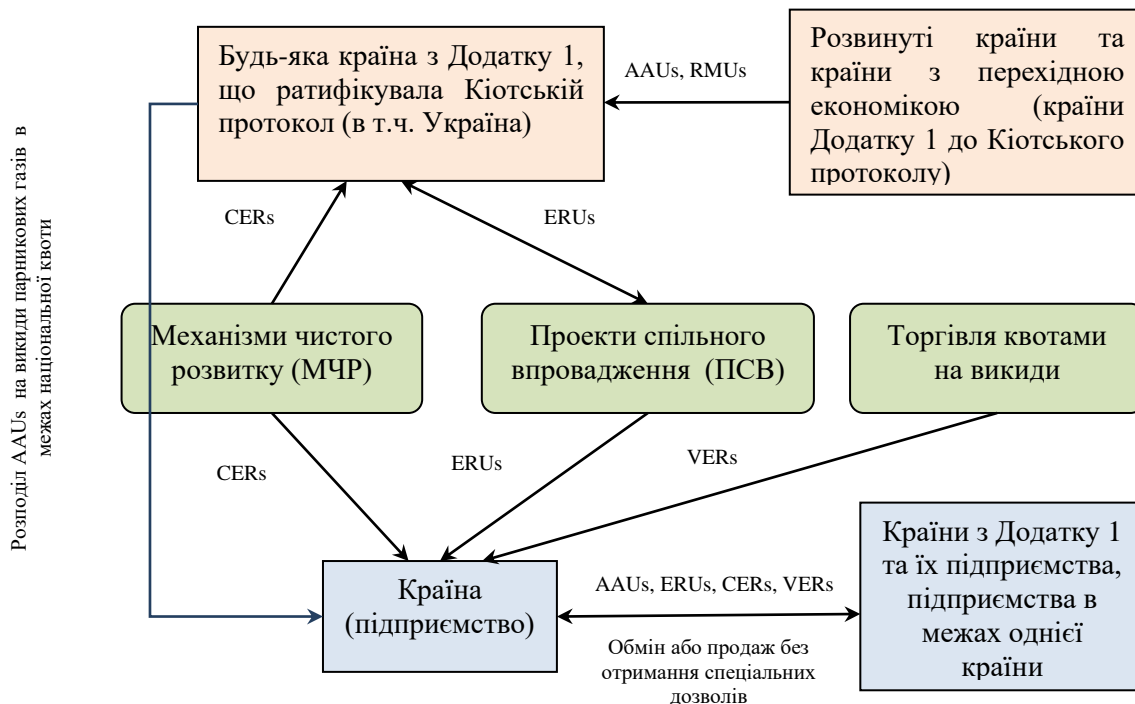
Розподіл AAUs на викиди парникових газів в межах національної квоти

Будь-яка країна з Додатку 1, що ратифікувала Кіотській протокол (в т.ч. Україна)

AAUs, RMUs

Розвинуті країни та країни з перехідною економікою (країни Додатку 1 до Кіотського протоколу)

CERs

ERUs

Механізми чистого розвитку (МЧР)

Проекти спільного впровадження (ПСВ)

Торгівля квотами на викиди

CERs

ERUs

VERs

Країна (підприємство)

AAUs, ERUs, CERs, VERs

Обмін або продаж без отримання спеціальних дозволів

Країни з Додатку 1 та їх підприємства, підприємства в межах однієї країни